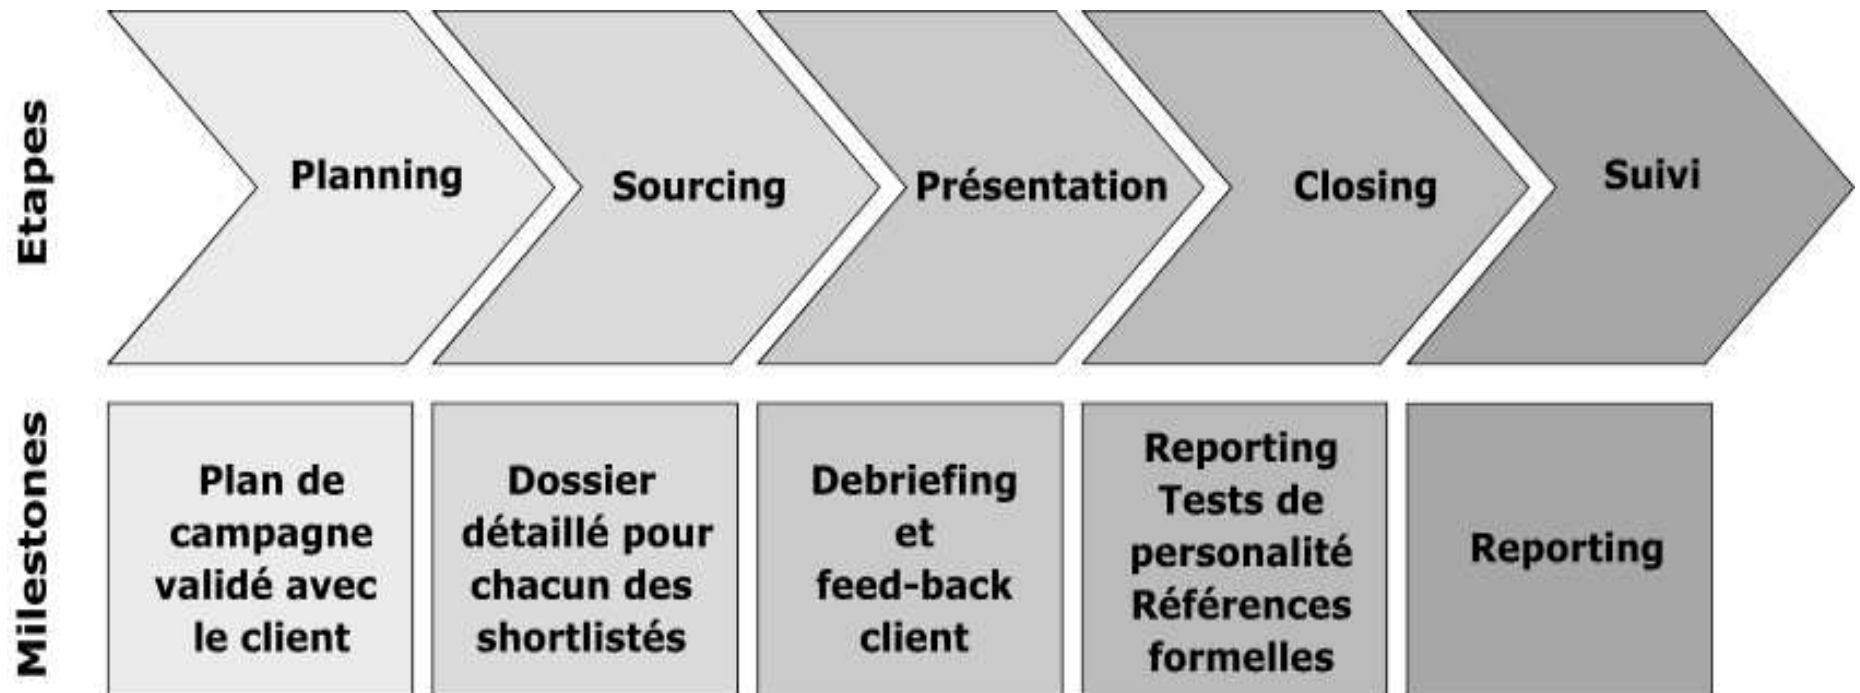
Etapes

Planning

Sourcing

Présentation

Closing

Suivi

Milestones

Plan de campagne validé avec le client

Dossier détaillé pour chacun des shortlistés

Debriefing et feed-back client

Reporting Tests de personalité Références formelles

Reporting